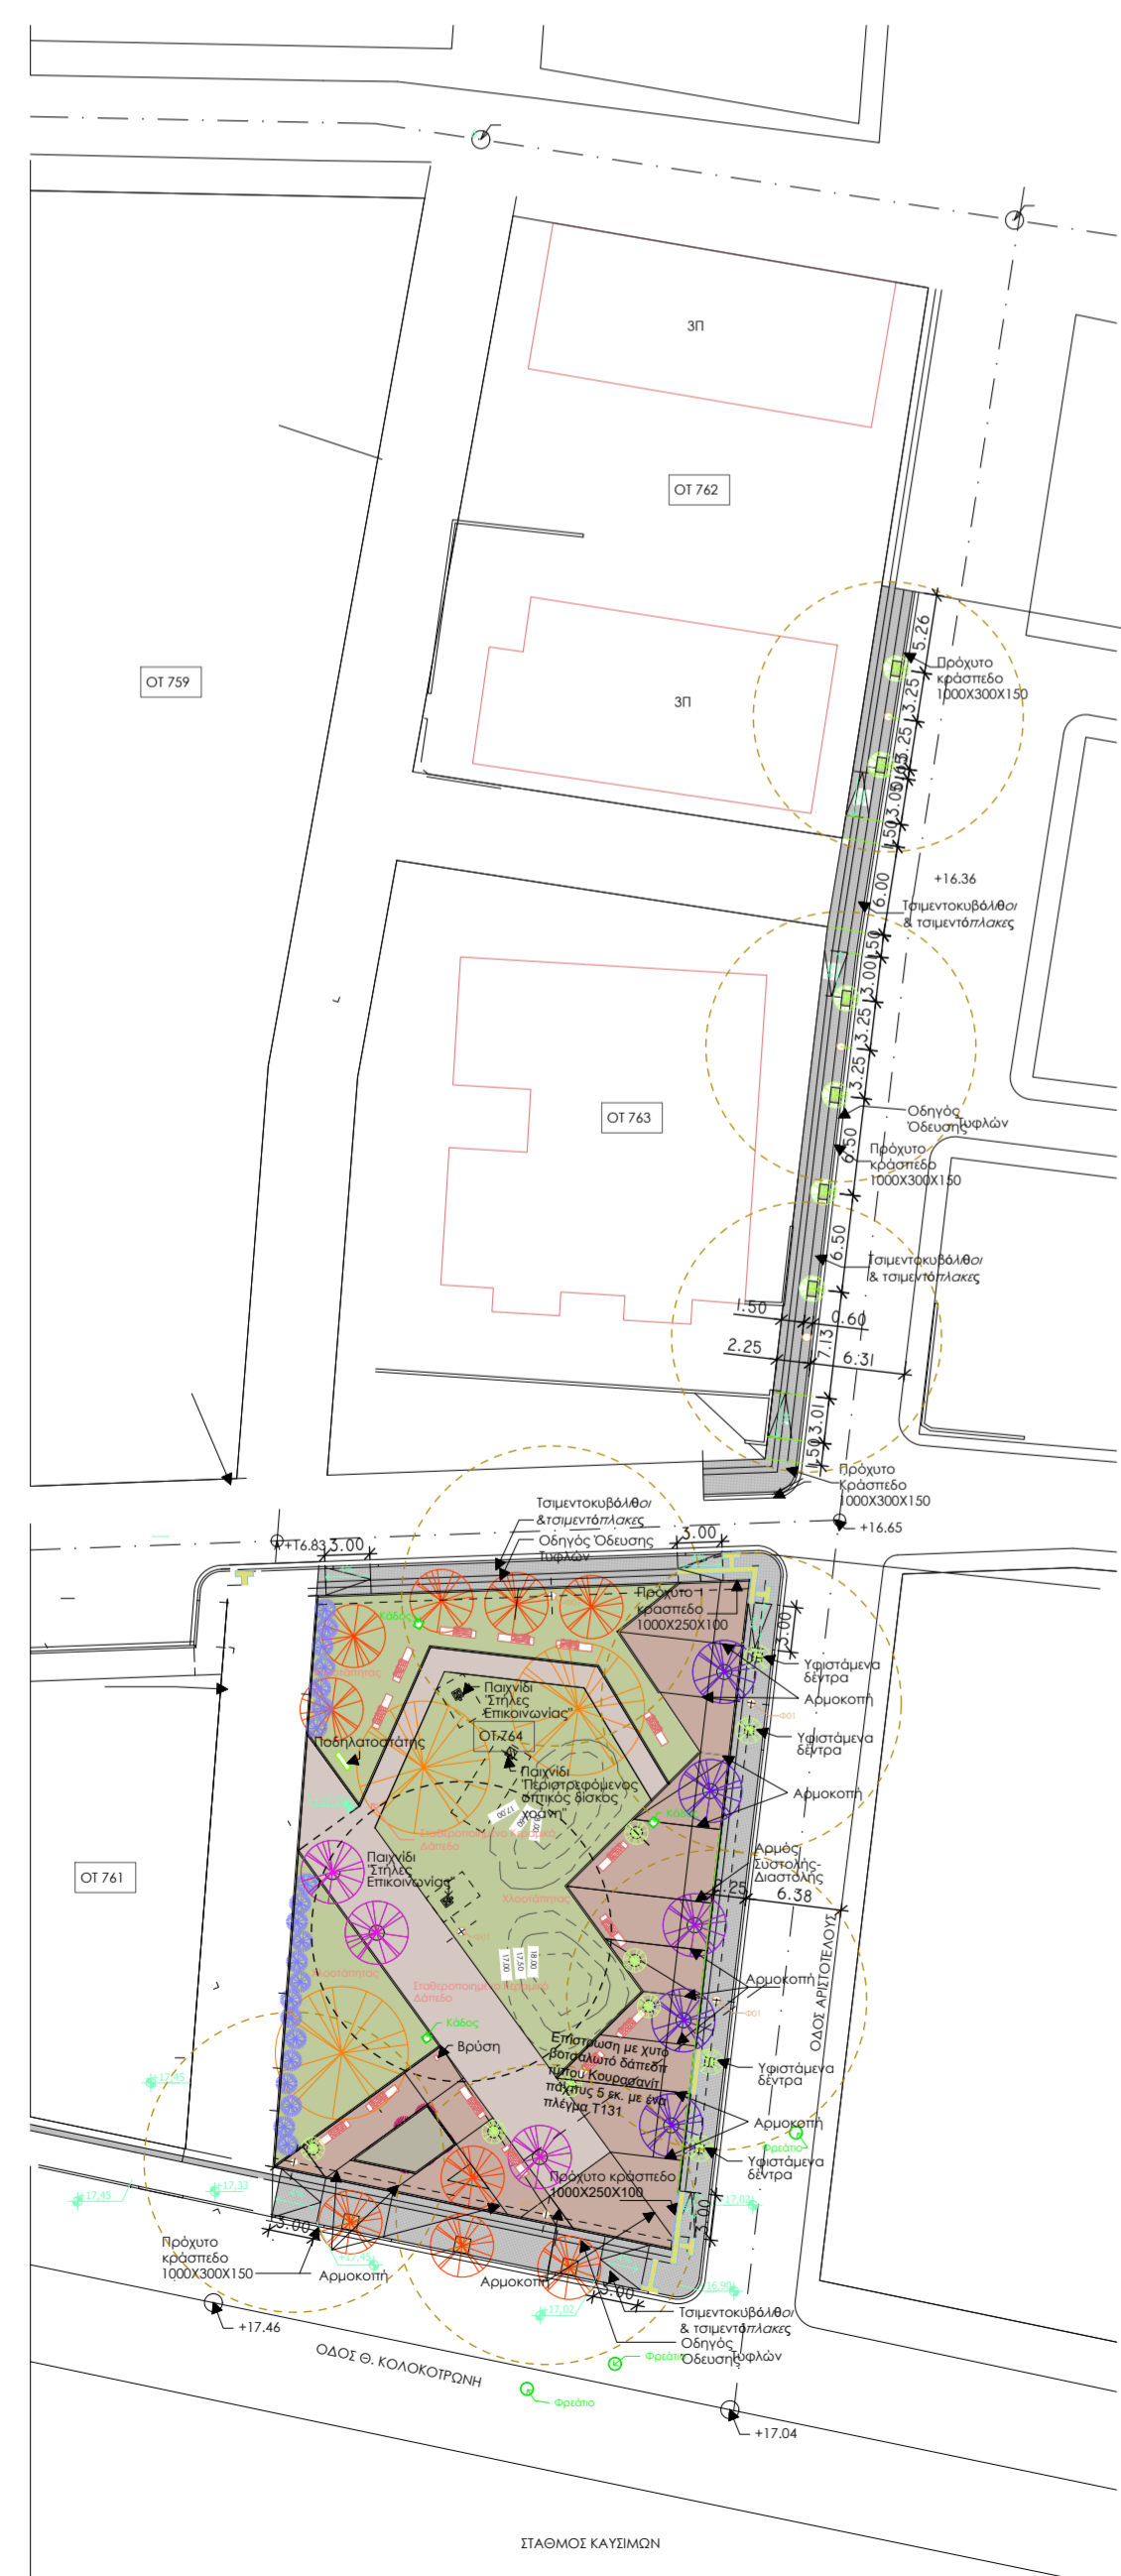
3Π

ΟΤ 762

ΟΤ 759

3Π

5.26
Πρόχυτο κράσπεδο 1000Χ300Χ150
3.25
3.25
3.00
1.50
+16.36
6.00
Τσιμεντοκυβόλιθοι & τσιμεντόπλακες
1.50
3.00
3.25
3.25
Οδηγός Όδευσης Τυφλών
6.50
Πρόχυτο κράσπεδο 1000Χ300Χ150

ΟΤ 763

6.50
Τσιμεντοκυβόλιθοι & τσιμεντόπλακες
1.50
0.60
2.25
7.13
6.31
3.01
1.50
Πρόχυτο Κράσπεδο 1000Χ300Χ150
+16.65

Τσιμεντοκυβόλιθοι &τσιμεντόπλακες
Οδηγός Όδευσης Τυφλών
+16.83
3.00
3.00
Πρόχυτο κράσπεδο 1000Χ250Χ100
3.00
Κάδος
Υφιστάμενα δέντρα
Αρμοκοπή
Παιχνίδι "Στήλες Επικοινωνίας"
Χλοοτάπητας
Ποδηλατοστάτης
ΟΤ 764
Υφιστάμενα δέντρα
Παιχνίδι "Περιστρεφόμενος οπτικός δίσκος χοάνη"
Αρμοκοπή
Σταθεροποιημένο Χωμάτινο Δάπεδο
Κάδος
Αρμός Συστολής-Διαστολής
ΟΤ 761
Παιχνίδι "Στήλες Επικοινωνίας"
Χλοοτάπητας
1.25
6.38
Χλοοτάπητας
Σταθεροποιημένο Χωμάτινο Δάπεδο
Αρμοκοπή
ΟΔΟΣ ΑΡΙΣΤΟΤΕΛΟΥΣ
Κάδος
Βρύση
Επίστρωση με χυτό βοτσαλωτό δάπεδο τύπου Κουρασανίτ πάχους 5 εκ. με ένα πλέγμα Τ131
Υφιστάμενα δέντρα
Αρμοκοπή
Φρεάτιο
Υφιστάμενα δέντρα
Πρόχυτο κράσπεδο 1000Χ250Χ100
+17.45
+17.33
3.00
3.00
Πρόχυτο κράσπεδο 1000Χ300Χ150
Αρμοκοπή
Αρμοκοπή
3.00
Τσιμεντοκυβόλιθοι & τσιμεντόπλακες
Οδηγός Όδευσης Τυφλών
+17.46
Φρεάτιο
ΟΔΟΣ Θ. ΚΟΛΟΚΟΤΡΩΝΗ
Φρεάτιο
+17.04

ΣΤΑΘΜΟΣ ΚΑΥΣΙΜΩΝ